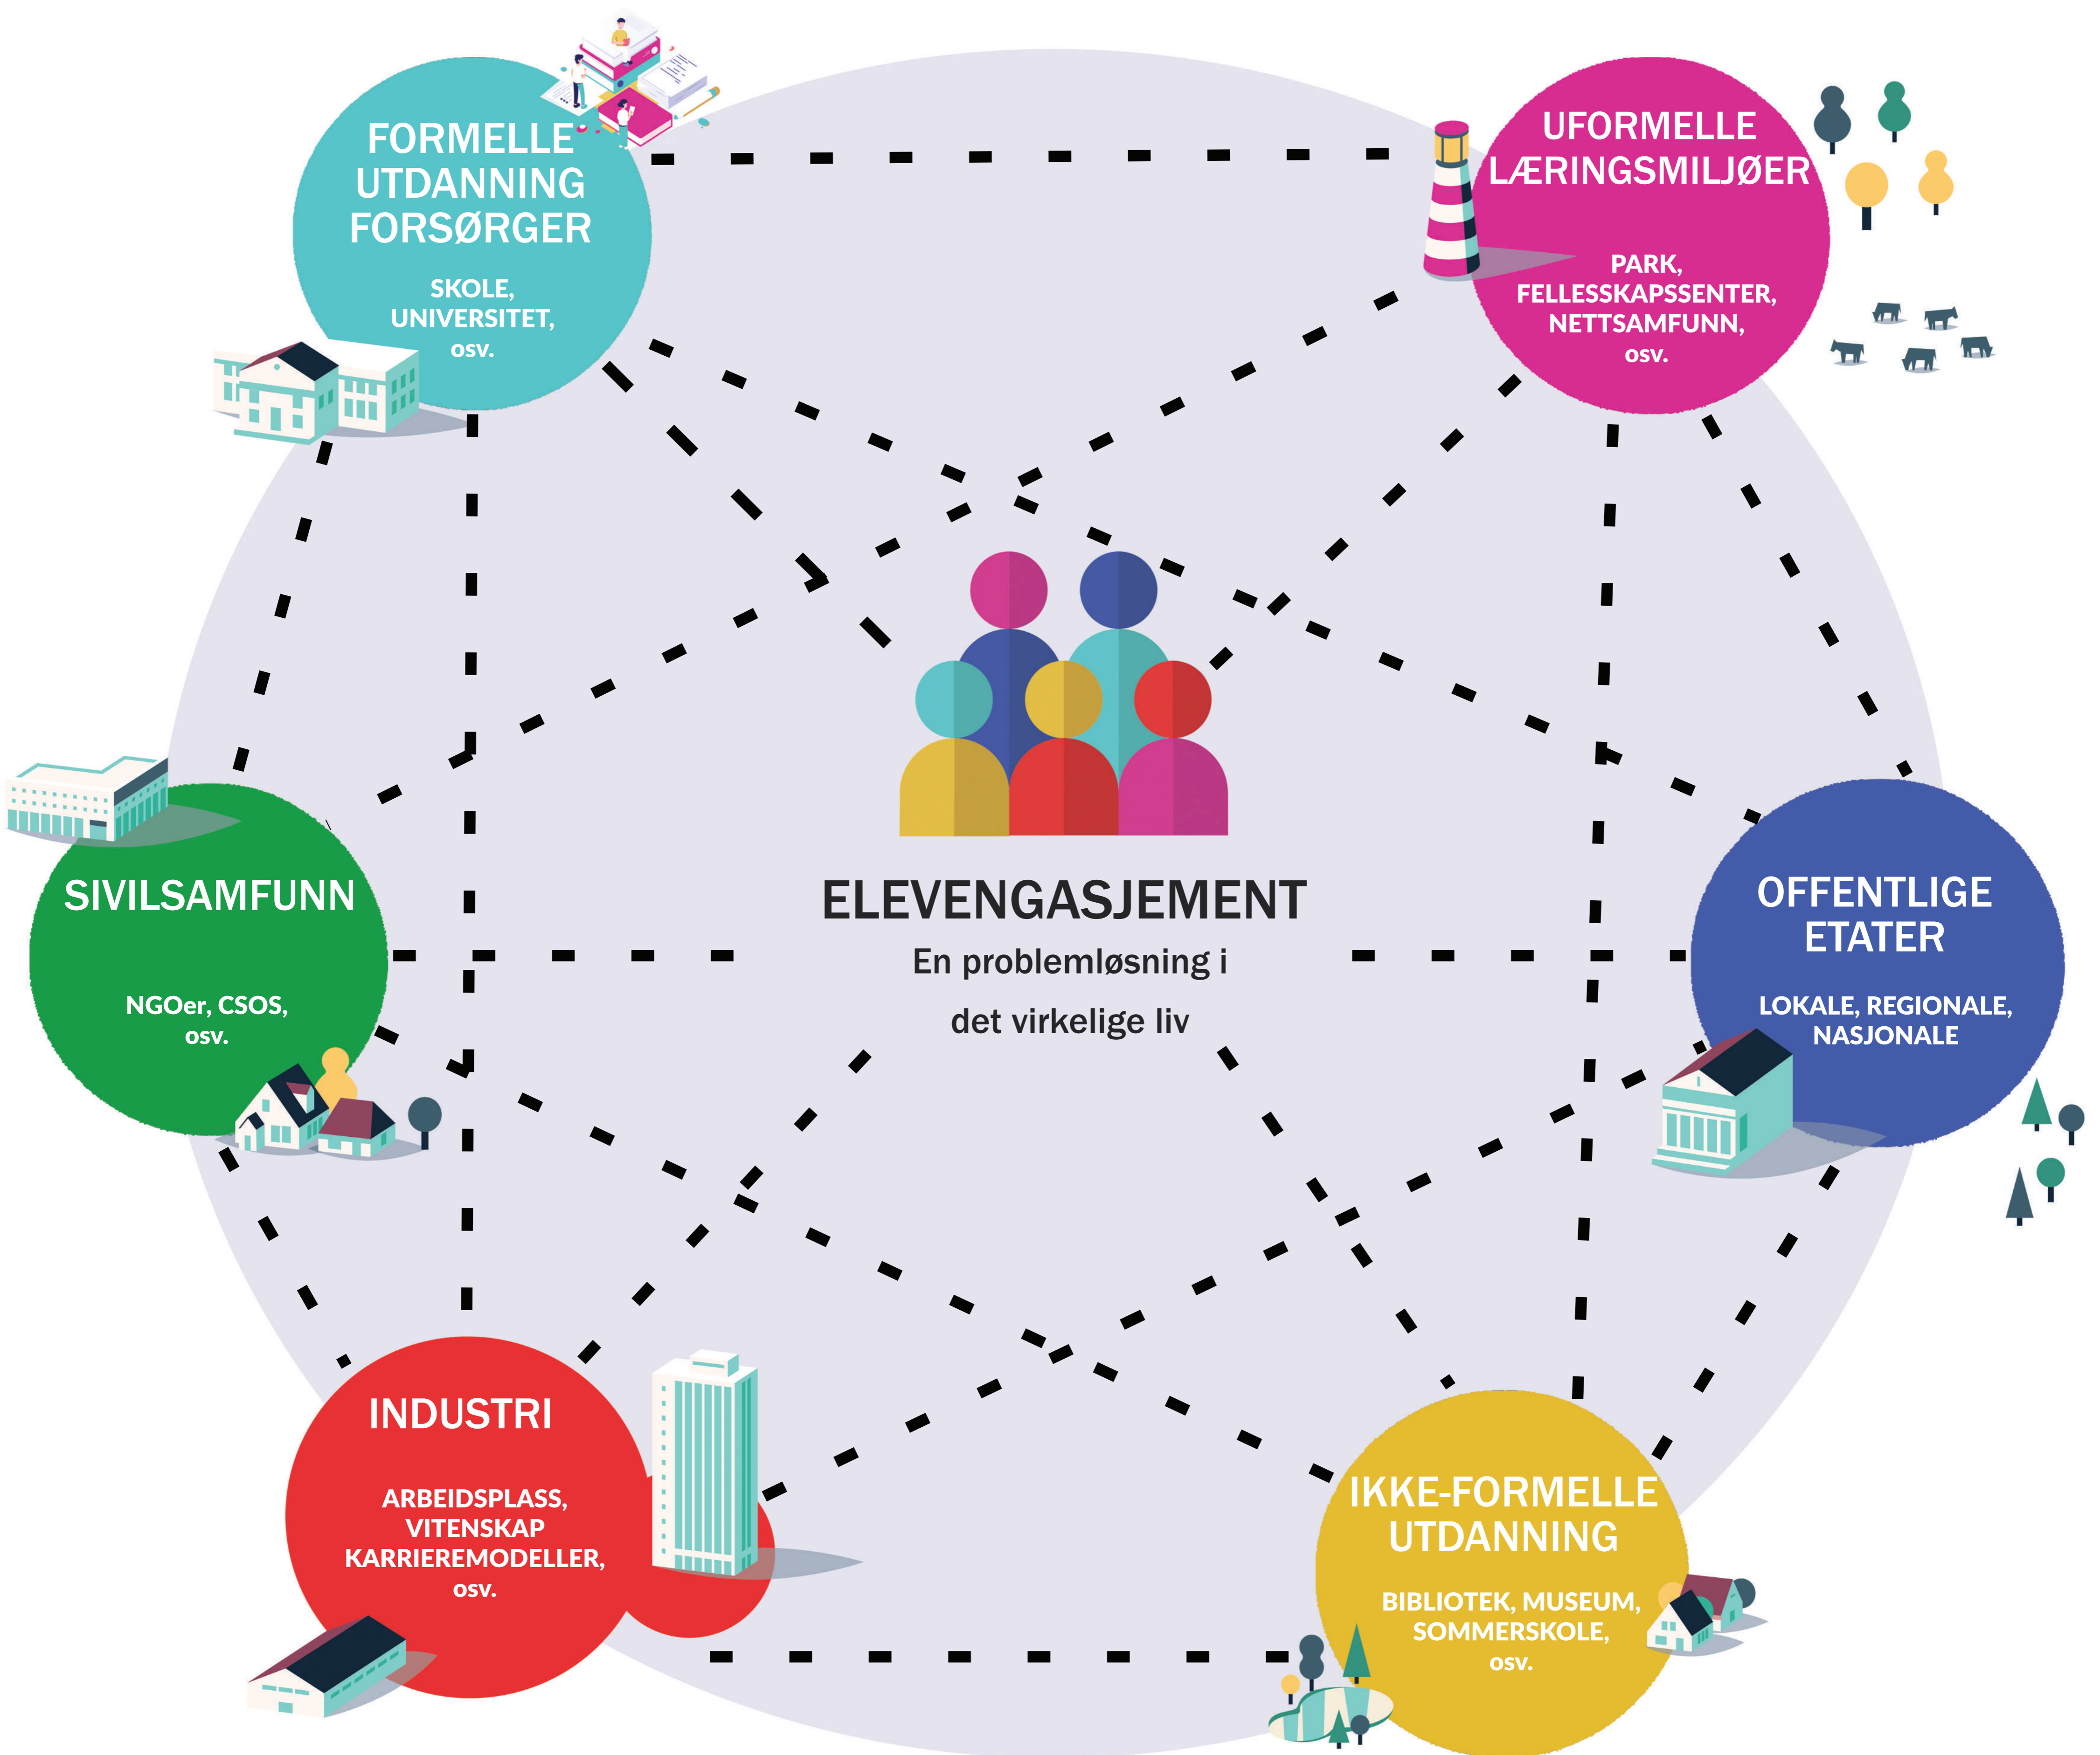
FORMELLE UTDANNING FORSØRGER

SKOLE, UNIVERSITET, osv.

UFORMELLE LÆRINGSMILJØER

PARK, FELLESSKAPSSENTER, NETTSAMFUNN, osv.

SIVILSAMFUNN

NGOer, CSOS, osv.

ELEVENGASJEMENT

En problemløsning i det virkelige liv

OFFENTLIGE ETATER

LOKALE, REGIONALE, NASJONALE

INDUSTRI

ARBEIDSPLASS, VITENSKAP KARRIEREMODELLER, osv.

IKKE-FORMELLE UTDANNING

BIBLIOTEK, MUSEUM, SOMMERSKOLE, osv.